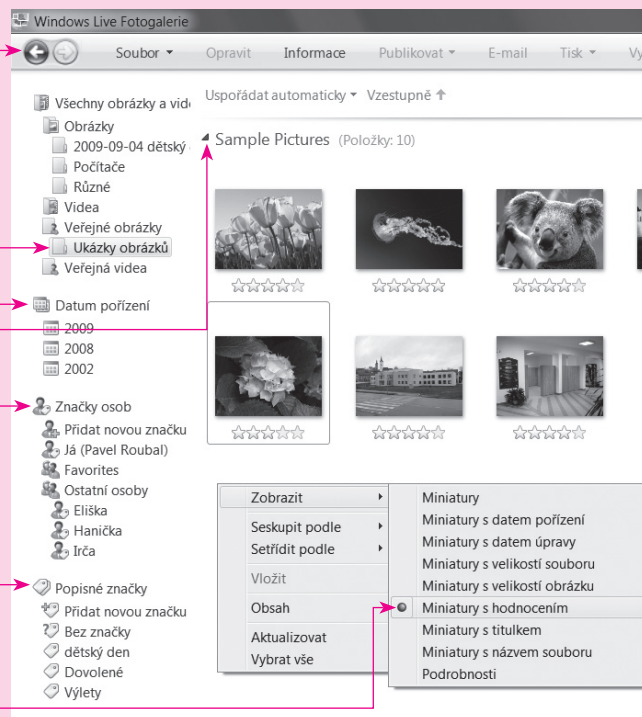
Windows Live Fotogalerie

Soubor ▾ Opravit Informace Publikovat ▾ E-mail Tisk ▾ Vy

Všechny obrázky a vid
Obrázky
2009-09-04 dětský
Počítače
Různé
Videa
Veřejné obrázky
Ukázky obrázků
Veřejná videa

Datum pořízení
2009
2008
2002

Značky osob
Přidat novou značku
Já (Pavel Roubal)
Favorites
Ostatní osoby
Eliška
Hanička
Irča

Popisné značky
Přidat novou značku
Bez značky
dětský den
Dovolené
Výlety

Uspořádat automaticky ▾ Vzestupně ↑

Sample Pictures (Položky: 10)

Zobrazit
Seskupit podle
Setřídit podle
Vložit
Obsah
Aktualizovat
Vybrat vše

Miniatury
Miniatury s datem pořízení
Miniatury s datem úpravy
Miniatury s velikostí souboru
Miniatury s velikostí obrázku
Miniatury s hodnocením
Miniatury s titulkem
Miniatury s názvem souboru
Podrobnosti